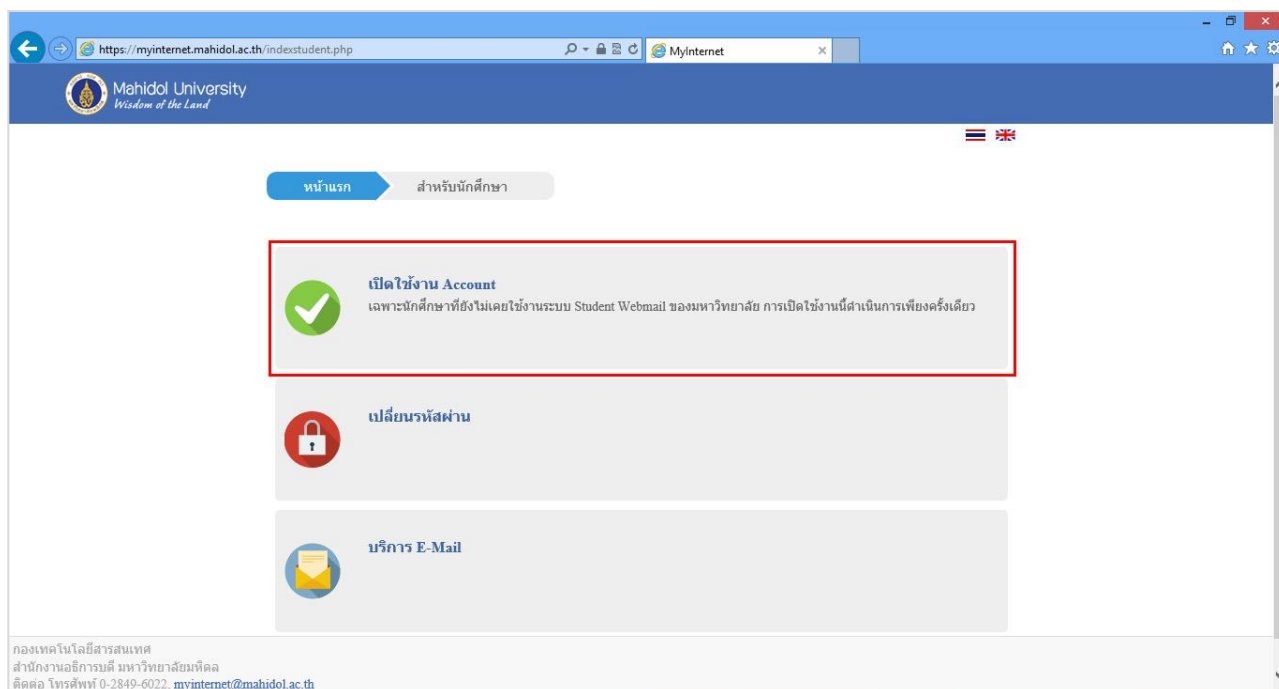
https://myinternet.mahidol.ac.th/indexstudent.php

MyInternet

Mahidol University
Wisdom of the Land

หน้าแรก
สำหรับนักศึกษา

เปิดใช้งาน Account
เฉพาะนักศึกษาที่ยังไม่เคยใช้งานระบบ Student Webmail ของมหาวิทยาลัย การเปิดใช้งานนี้ดำเนินการเพียงครั้งเดียว

เปลี่ยนรหัสผ่าน

บริการ E-Mail

กองเทคโนโลยีสารสนเทศ
สำนักงานอธิการบดี มหาวิทยาลัยมหิดล
ติดต่อ โทรศัพท์ 0-2849-6022, myinternet@mahidol.ac.th